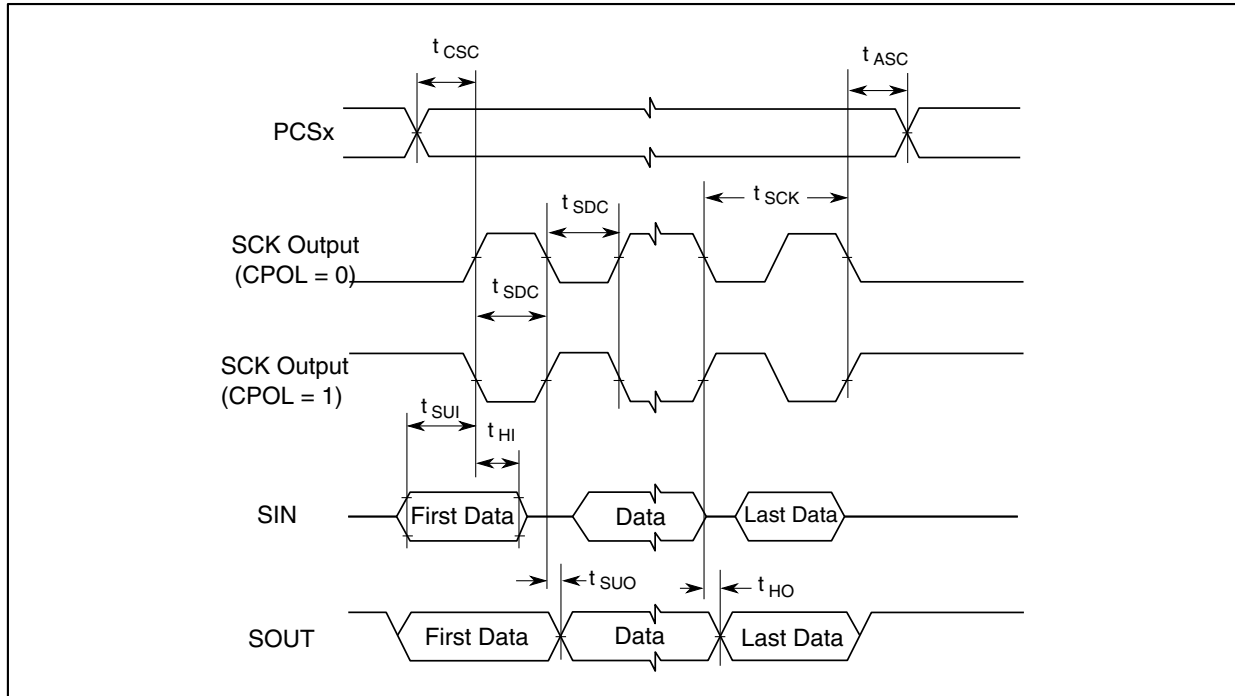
$t_{CSC}$

$t_{ASC}$

PCSx

$t_{SDC}$

$t_{SCK}$

SCK Output (CPOL = 0)

$t_{SDC}$

SCK Output (CPOL = 1)

$t_{SUI}$

$t_{HI}$

SIN

First Data

Data

Last Data

$t_{SUO}$

$t_{HO}$

SOUT

First Data

Data

Last Data